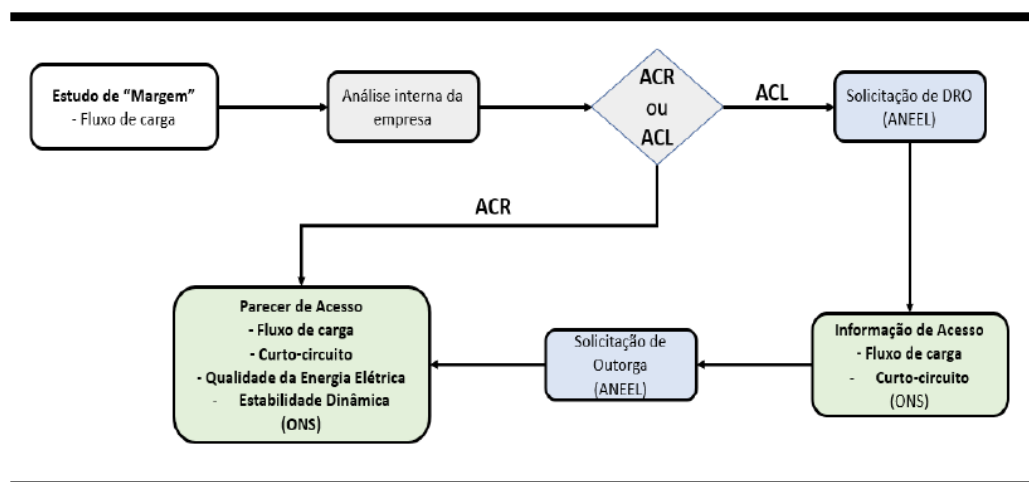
Estudo de "Margem"
- Fluxo de carga

Análise interna da empresa

ACR ou ACL

ACL

Solicitação de DRO (ANEEL)

ACR

Informação de Acesso
- Fluxo de carga
- Curto-circuito
(ONS)

Solicitação de Outorga (ANEEL)

Parecer de Acesso
- Fluxo de carga
- Curto-circuito
- Qualidade da Energia Elétrica
- Estabilidade Dinâmica
(ONS)